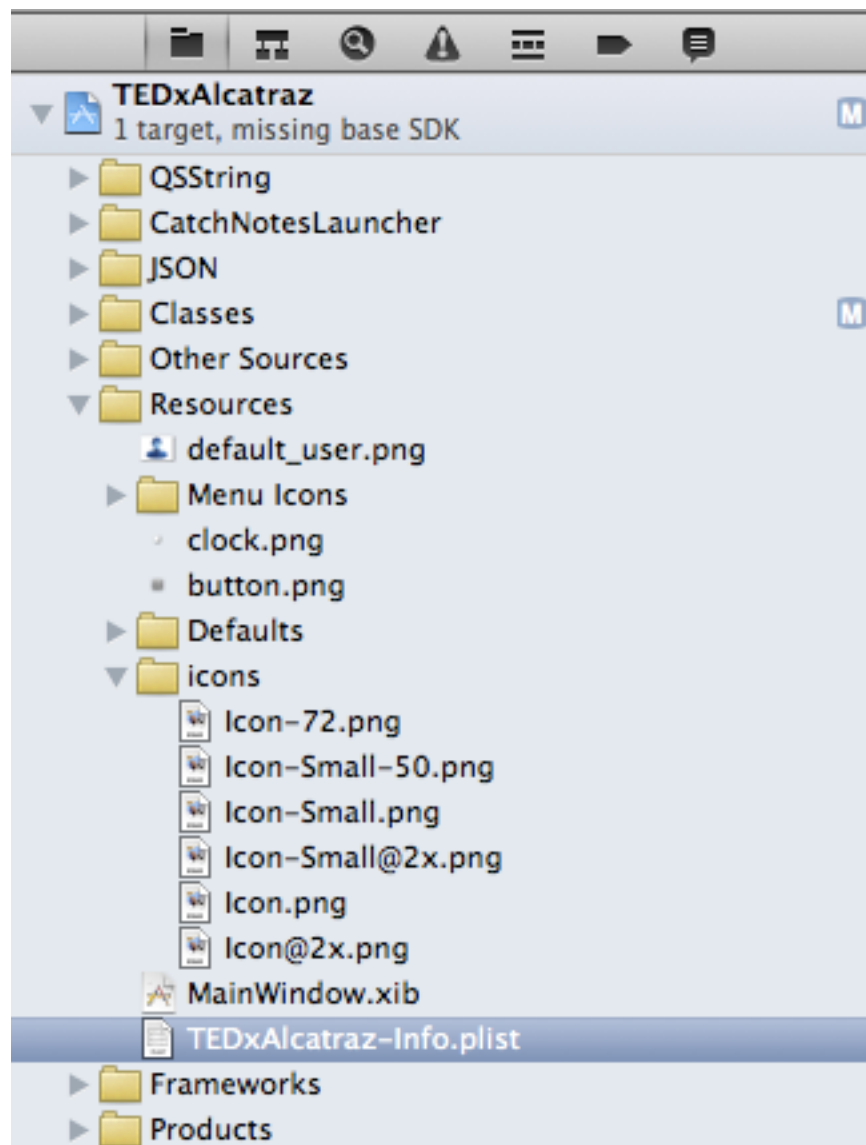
TEDxAlcatraz
1 target, missing base SDK
M
QSString
CatchNotesLauncher
JSON
Classes
M
Other Sources
Resources
default_user.png
Menu Icons
clock.png
button.png
Defaults
icons
Icon-72.png
Icon-Small-50.png
Icon-Small.png
Icon-Small@2x.png
Icon.png
Icon@2x.png
MainWindow.xib
TEDxAlcatraz-Info.plist
Frameworks
Products